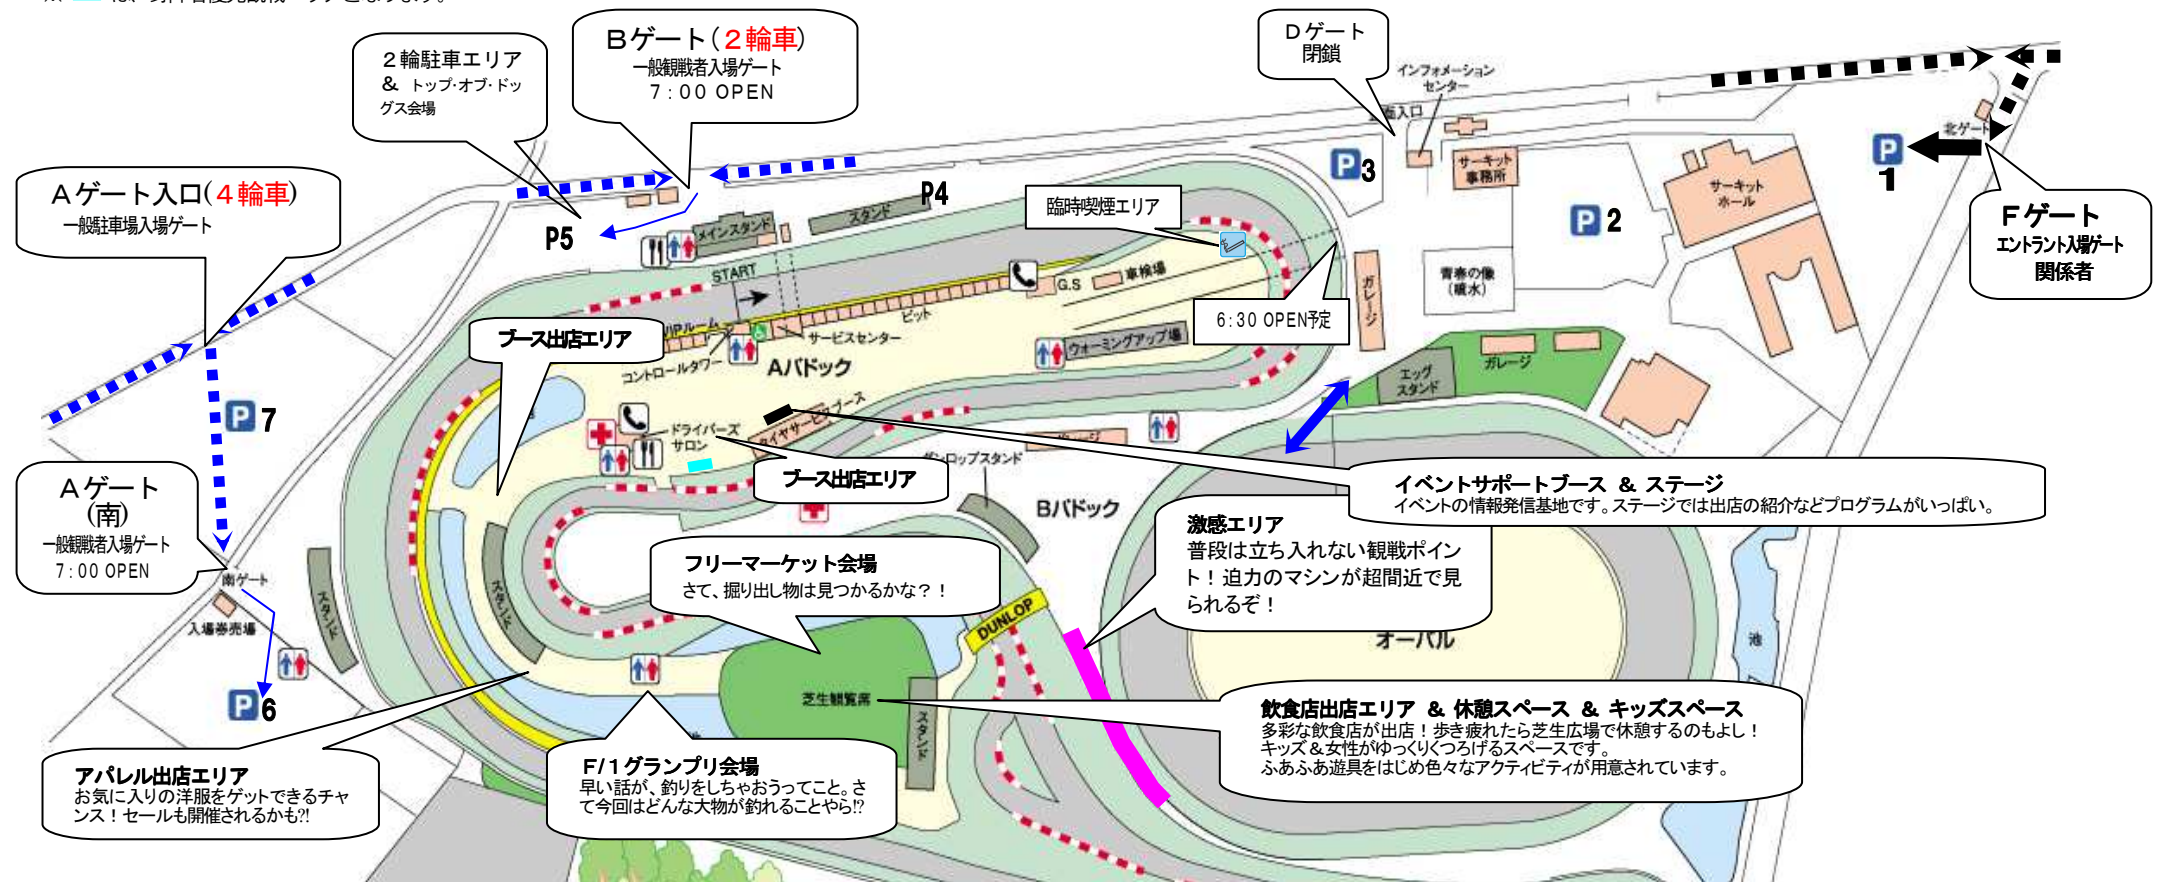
Bゲート(2輪車)
一般観戦者入場ゲート
7:00 OPEN

2輪駐車エリア
& トップ・オブ・ドッグス会場

Dゲート
閉鎖

インフォメーションセンター
西入口
サーキット事務所

北ゲート

P 1

Fゲート
エントラント入場ゲート
関係者

Aゲート入口(4輪車)
一般車場入場ゲート

P5

P4

メインスタンド
スタンド
START

臨時喫煙エリア

G.S
車検場

P3

P2

サーキットホール

青赤の像(噴水)

ガレージ

6:30 OPEN予定

ブース出店エリア

VIPルーム
サービスセンター
ピット
コントロールタワー
Aパドック
ウォーミングアップ場

エッグスタンド
ガレージ

P7

ドライバーズサロン
タイヤサービス

ブース出店エリア

ダンロップスタンド
Bパドック

イベントサポートブース & ステージ
イベントの情報発信基地です。ステージでは出店の紹介などプログラムがいっぱい。

Aゲート
(南)
一般観戦者入場ゲート
7:00 OPEN

南ゲート
入場券売場

スタンド
スタンド

激感エリア
普段は立ち入れない観戦ポイント!迫力のマシンが超間近で見られるぞ!

フリーマーケット会場
さて、掘り出し物は見つかるかな?!

DUNLOP

オーバル

池

P6

芝生観覧席
スタンド

飲食店出店エリア & 休憩スペース & キッズスペース
多彩な飲食店が出店!歩き疲れたら芝生広場で休憩するのもよし!
キッズ&女性がゆっくりくつろげるスペースです。
ふあふあ遊具をはじめ色々なアクティビティが用意されています。

アパレル出店エリア
お気に入りの洋服をゲットできるチャンス!セールも開催されるかも?!

F/1グランプリ会場
早い話が、釣りをしちゃおうってこと。さて今回はどんな大物が釣れることやら!?